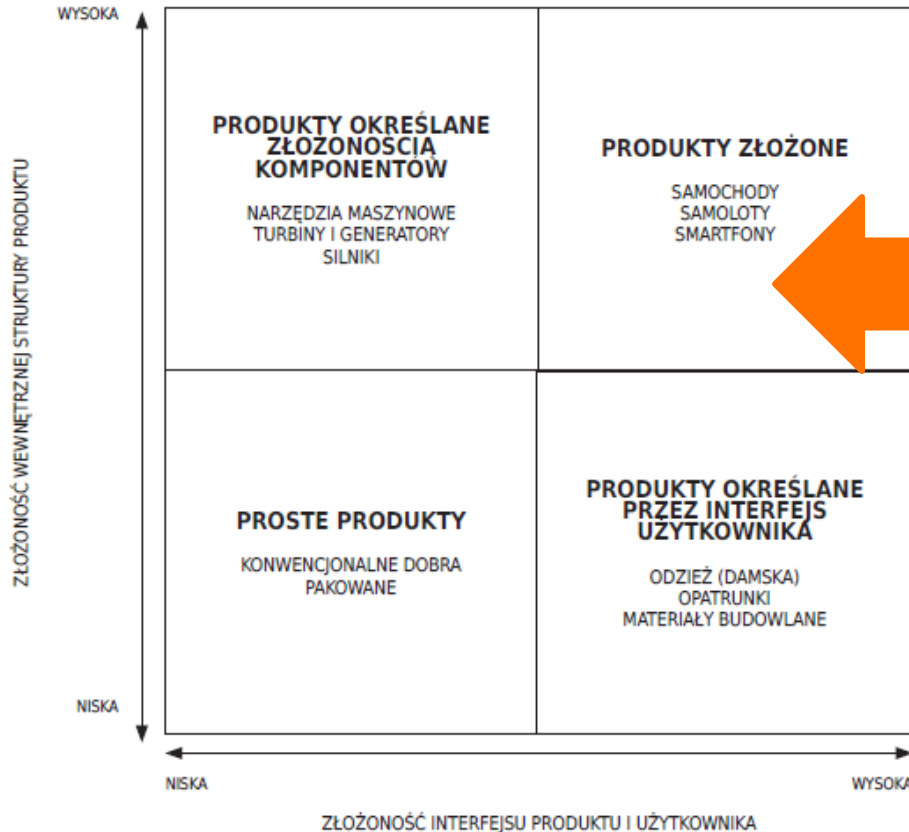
WYSOKA

ZŁOŻONOŚĆ WEWNĘTRZNEJ STRUKTURY PRODUKTU

PRODUKTY OKREŚLANE ZŁOŻONOŚCIĄ KOMPONENTÓW

NARZĘDZIA MASZYNOWE
TURBINY I GENERATORY
SILNIKI

PRODUKTY ZŁOŻONE

SAMOCHODY
SAMOLOTY
SMARTFONY

PROSTE PRODUKTY

KONWENCJONALNE DOBRA
PAKOWANE

PRODUKTY OKREŚLANE PRZEZ INTERFEJS UŻYTKOWNIKA

ODZIEŻ (DAMSKA)
OPATRUNKI
MATERIAŁY BUDOWLANE

NISKA

NISKA

WYSOKA

ZŁOŻONOŚĆ INTERFEJSU PRODUKTU I UŻYTKOWNIKA